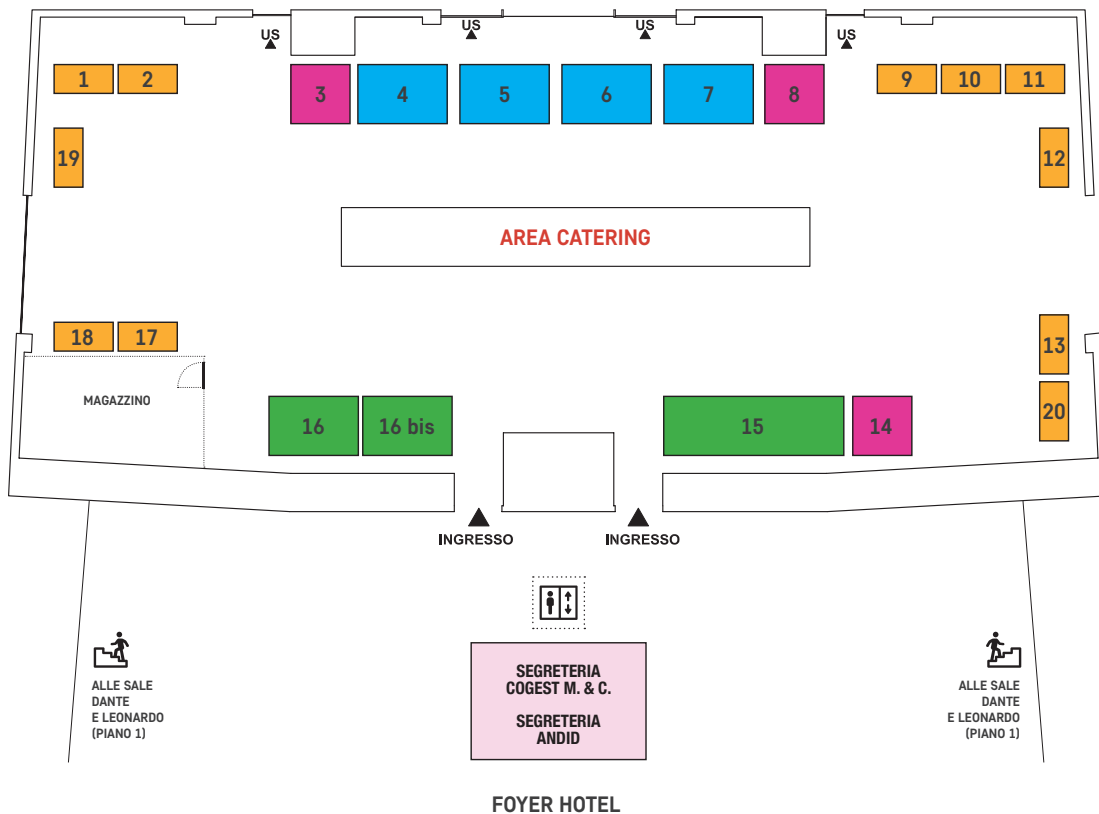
US
US
US
US

1
2
3
4
5
6
7
8
9
10
11
19
12

AREA CATERING

18
17
13
MAGAZZINO
20
16
16 bis
15
14

INGRESSO
INGRESSO

SEGRETERIA COGEST M. & C.

SEGRETERIA ANDID

ALLE SALE DANTE E LEONARDO (PIANO 1)

ALLE SALE DANTE E LEONARDO (PIANO 1)

FOYER HOTEL